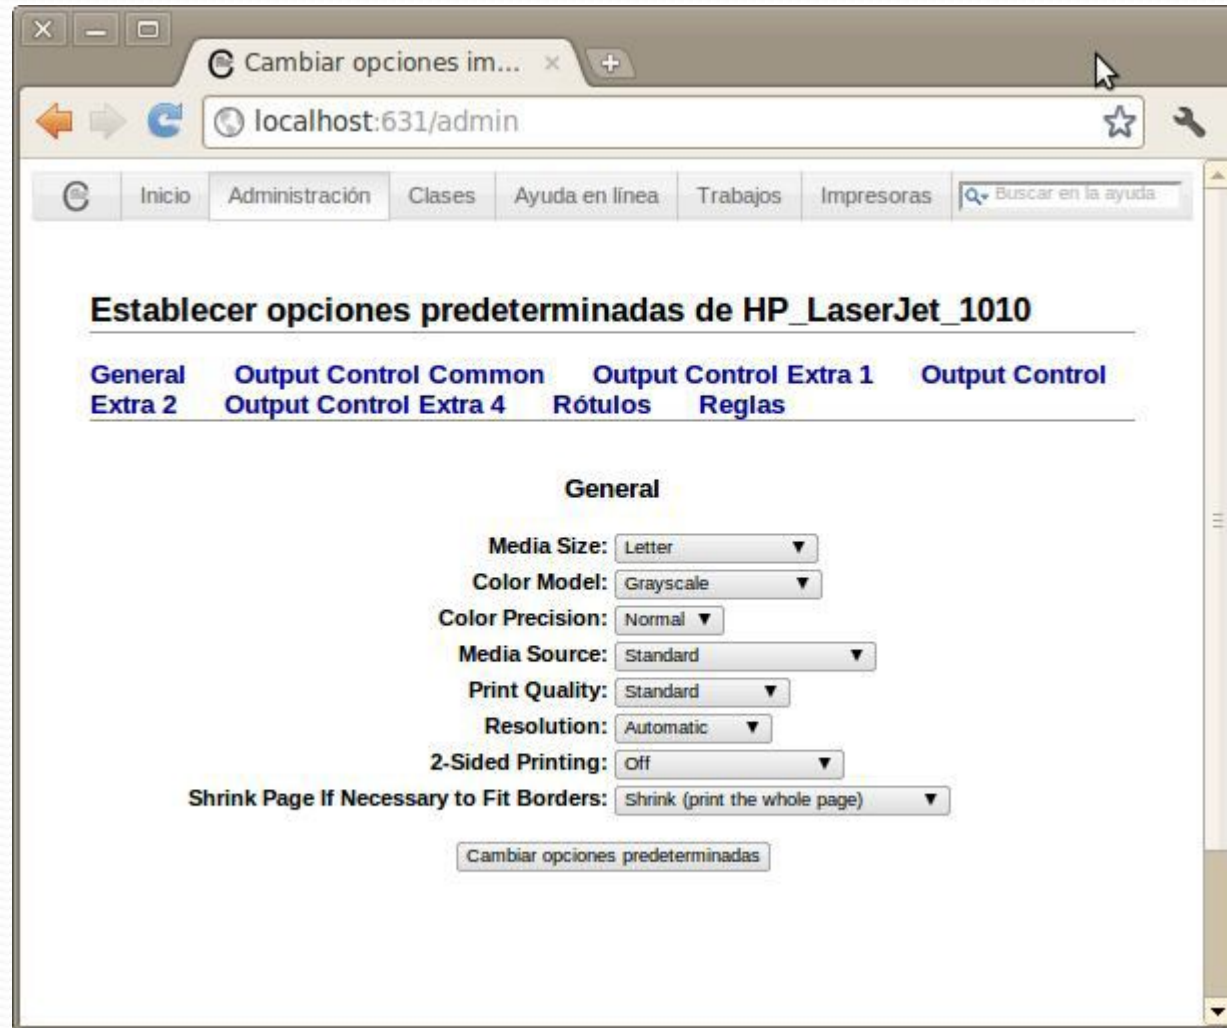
Cambiar opciones im... ×

localhost:631/admin

Inicio | Administración | Clases | Ayuda en línea | Trabajos | Impresoras | Buscar en la ayuda

Establecer opciones predeterminadas de HP_LaserJet_1010

General   Output Control Common   Output Control Extra 1   Output Control Extra 2   Output Control Extra 4   Rótulos   Reglas

General

Media Size: Letter
Color Model: Grayscale
Color Precision: Normal
Media Source: Standard
Print Quality: Standard
Resolution: Automatic
2-Sided Printing: Off
Shrink Page If Necessary to Fit Borders: Shrink (print the whole page)

Cambiar opciones predeterminadas